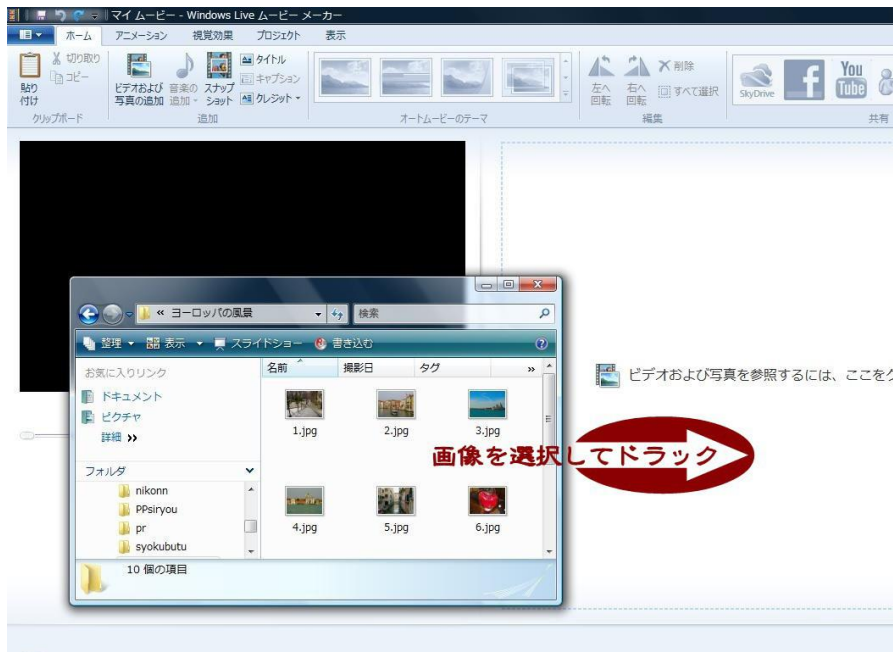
マイ ムービー - Windows Live ムービー メーカー

ホーム　アニメーション　視覚効果　プロジェクト　表示

貼り付け　切り取り　コピー
クリップボード

ビデオおよび写真の追加　音楽の追加　スナップショット　タイトル　キャプション　クレジット
追加

オートムービーのテーマ

左へ回転　右へ回転　削除　すべて選択
編集

SkyDrive　You Tube
共有

« ヨーロッパの風景　検索

整理　表示　スライドショー　書き込む

お気に入りリンク
ドキュメント
ピクチャ
詳細 »

フォルダ
nikonn
PPsiryou
pr
syokubutu

名前　撮影日　タグ

1.jpg　2.jpg　3.jpg
4.jpg　5.jpg　6.jpg

10 個の項目

画像を選択してドラック

ビデオおよび写真を参照するには、ここをク